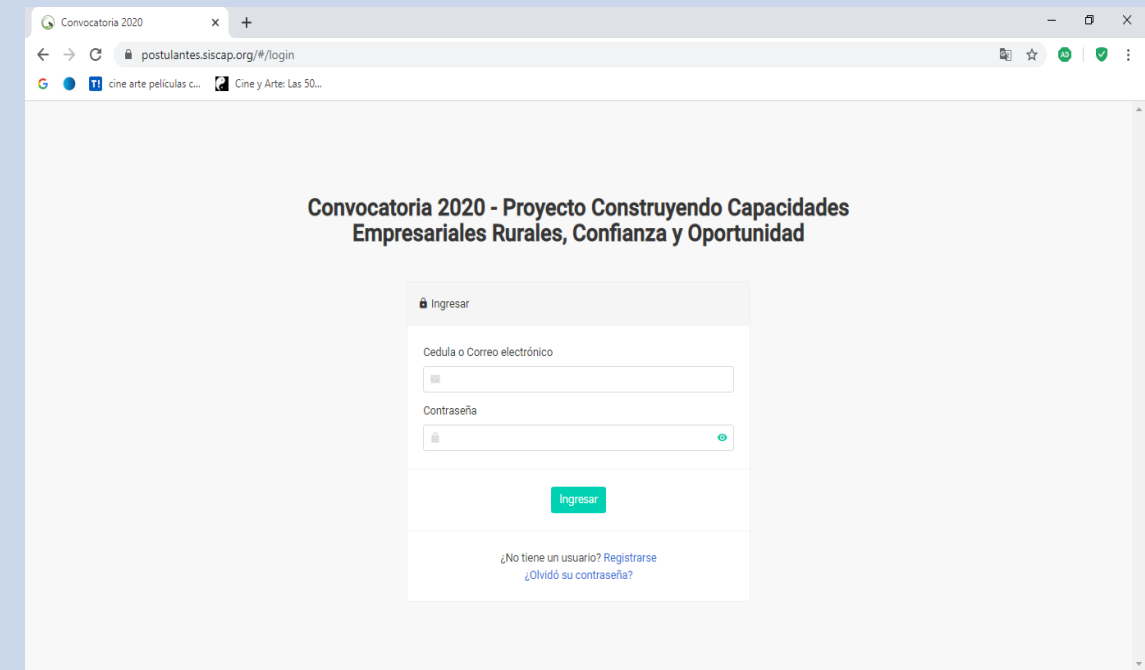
Convocatoria 2020 ×

postulantes.siscap.org/#/login

cine arte películas c... Cine y Arte: Las 50...

Convocatoria 2020 - Proyecto Construyendo Capacidades Empresariales Rurales, Confianza y Oportunidad

Ingresar

Cedula o Correo electrónico

Contraseña

Ingresar

¿No tiene un usuario? Registrarse
¿Olvidó su contraseña?